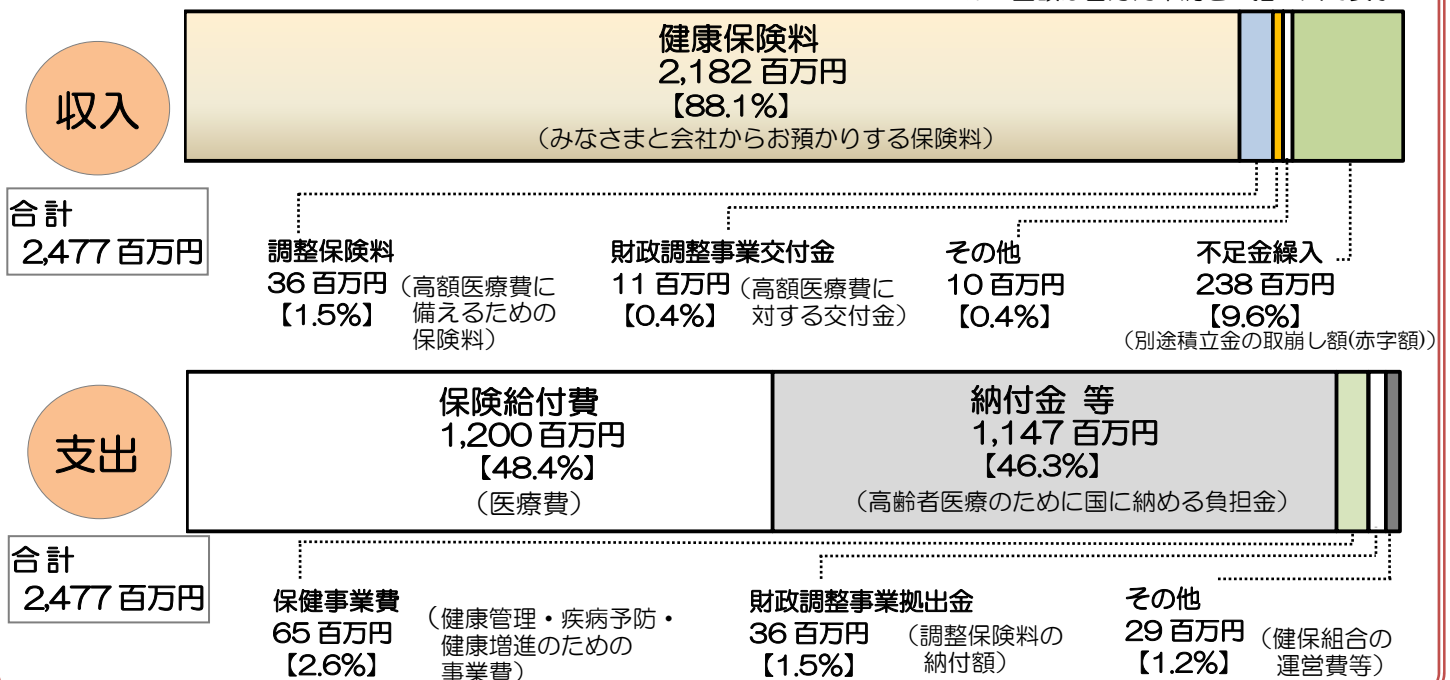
収入

健康保険料
2,182 百万円
【88.1%】
(みなさまと会社からお預かりする保険料)

合計
2,477 百万円

調整保険料
36 百万円
【1.5%】
(高額医療費に備えるための保険料)

財政調整事業交付金
11 百万円
【0.4%】
(高額医療費に対する交付金)

その他
10 百万円
【0.4%】

不足金繰入
238 百万円
【9.6%】
(別途積立金の取崩し額(赤字額))

支出

保険給付費
1,200 百万円
【48.4%】
(医療費)

納付金 等
1,147 百万円
【46.3%】
(高齢者医療のために国に納める負担金)

合計
2,477 百万円

保健事業費
65 百万円
【2.6%】
(健康管理・疾病予防・健康増進のための事業費)

財政調整事業拠出金
36 百万円
【1.5%】
(調整保険料の納付額)

その他
29 百万円
【1.2%】
(健保組合の運営費等)